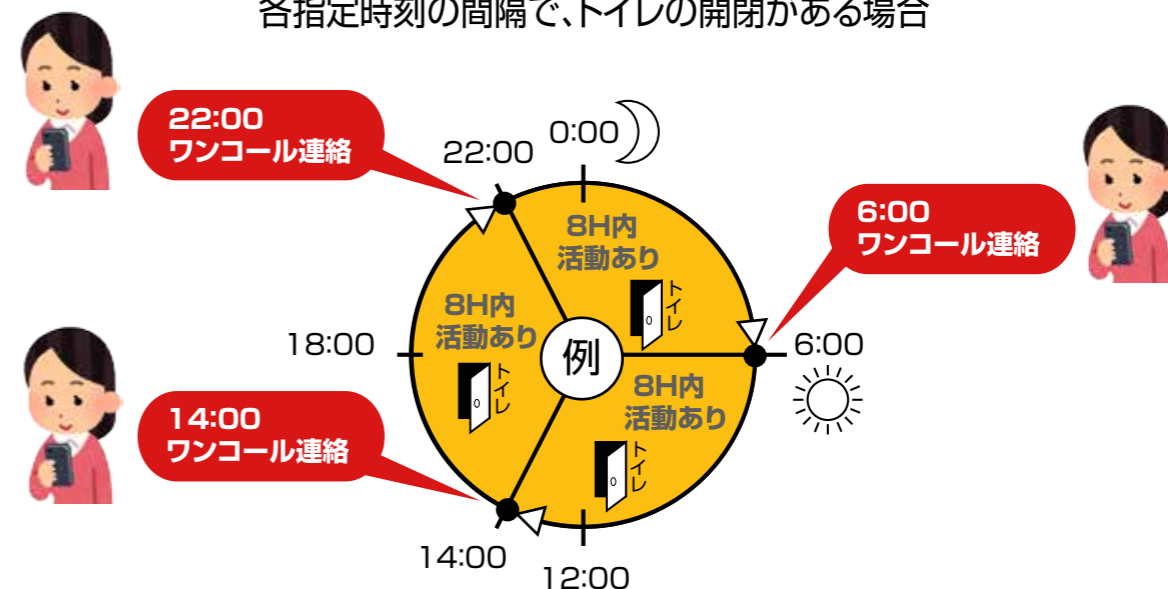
各指定時刻の間隔で、トイレの開閉がある場合

22:00
ワンコール連絡

0:00

22:00

6:00
ワンコール連絡

8H内
活動あり

トイレ

8H内
活動あり

18:00

例

6:00

トイレ

8H内
活動あり

14:00
ワンコール連絡

トイレ

14:00

12:00